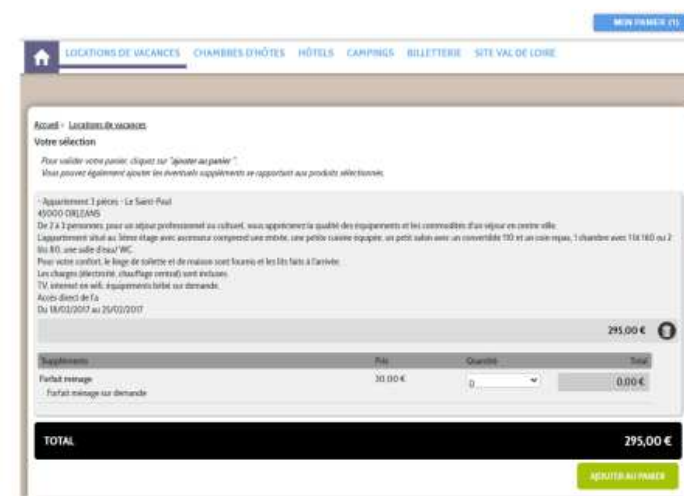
MON PANIER (1)

LOCATIONS DE VACANCES CHAMBRES D'HÔTES HÔTELS CAMPINGS BILLETTERIE SITE VAL DE LOIRE

Accueil › Locations de vacances

Votre sélection

Pour valider votre panier, cliquez sur "ajouter au panier".
Vous pouvez également ajouter les éventuels suppléments se rapportant aux produits sélectionnés.

- Appartement 3 pièces - Le Saint-Paul
45000 ORLEANS
De 2 à 3 personnes, pour un séjour professionnel ou culturel, vous apprécierez la qualité des équipements et les commodités d'un séjour en centre ville.
L'appartement situé au 1ème étage avec ascenseur comprend une entrée, une petite cuisine équipée, un petit salon avec un convertible 110 et un coin repas, 1 chambre avec 1 lit 160 ou 2 lits 80, une salle d'eau/ WC.
Pour votre confort, le linge de toilette et de maison sont fournis et les lits faits à l'arrivée.
Les charges (électricité, chauffage central) sont incluses.
TV, internet en wifi, équipements bébé sur demande.
Accès direct de l'a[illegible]
Du 18/02/2017 au 20/02/2017

295,00 €

| Suppléments | Prix | Quantité | Total |
|---|---|---|---|
| Forfait ménage<br>Forfait ménage sur demande | 30,00 € | 0 | 0,00 € |

TOTAL 295,00 €

AJOUTER AU PANIER